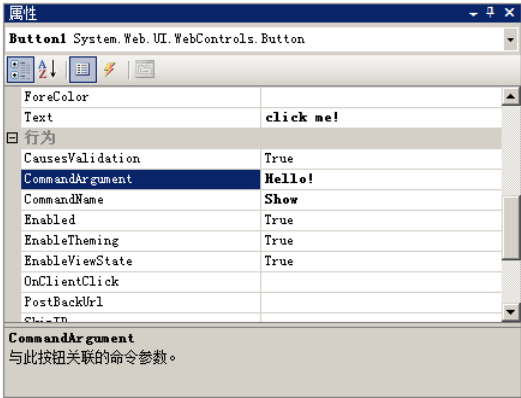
属性

Button1 System.Web.UI.WebControls.Button

| | |
|---|---|
| ForeColor | |
| Text | click me! |
| 行为 | |
| CausesValidation | True |
| CommandArgument | Hello! |
| CommandName | Show |
| Enabled | True |
| EnableTheming | True |
| EnableViewState | True |
| OnClientClick | |
| PostBackUrl | |
| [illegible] | |

CommandArgument
与此按钮关联的命令参数。